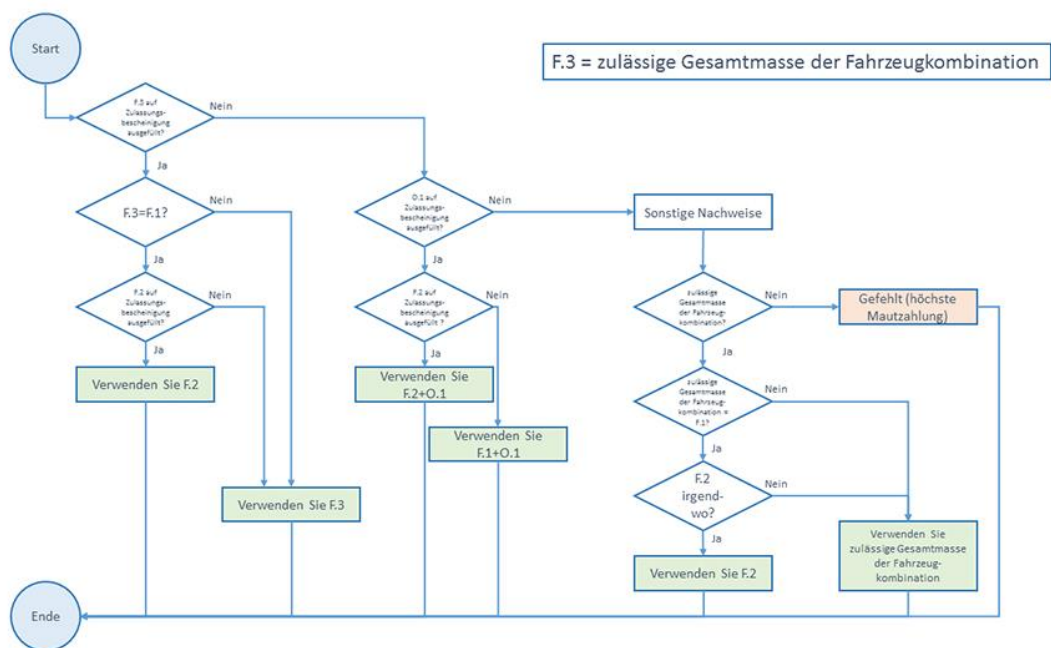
Start

F.3 = zulässige Gesamtmasse der Fahrzeugkombination

F.3 auf Zulassungsbescheinigung ausgefüllt?

Nein

Ja

F.3=F.1?

Nein

Ja

F.2 auf Zulassungsbescheinigung ausgefüllt?

Nein

Ja

Verwenden Sie F.2

Verwenden Sie F.3

O.1 auf Zulassungsbescheinigung ausgefüllt?

Nein

Ja

F.2 auf Zulassungsbescheinigung ausgefüllt ?

Nein

Ja

Verwenden Sie F.2+O.1

Verwenden Sie F.1+O.1

Sonstige Nachweise

zulässige Gesamtmasse der Fahrzeugkombination?

Nein

Gefehlt (höchste Mautzahlung)

Ja

zulässige Gesamtmasse der Fahrzeugkombination = F.1?

Nein

Ja

F.2 irgendwo?

Nein

Ja

Verwenden Sie F.2

Verwenden Sie zulässige Gesamtmasse der Fahrzeugkombination

Ende